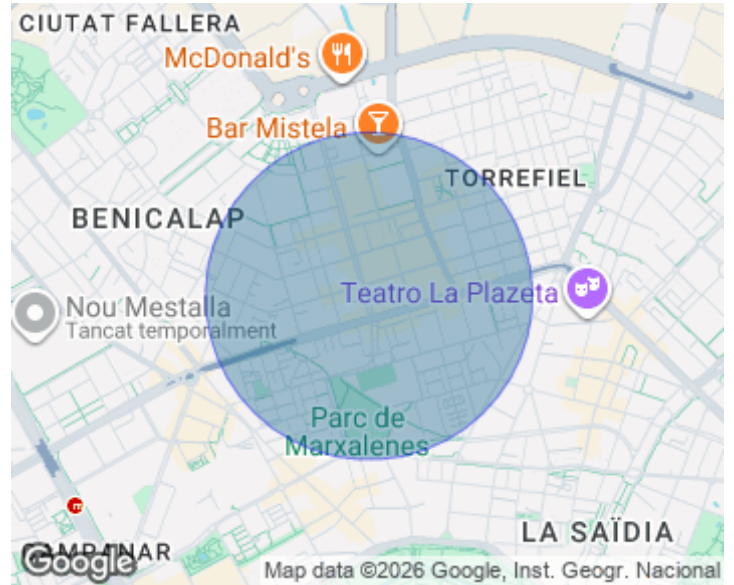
CIUTAT FALLERA

McDonald's

Bar Mistela

TORREFIEL

BENICALAP

Nou Mestalla
Tancat temporalment

Teatro La Plazeta

Parc de Marxalenes

LA SAÏDIA

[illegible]NAR

Google

Map data ©2026 Google, Inst. Geogr. Nacional